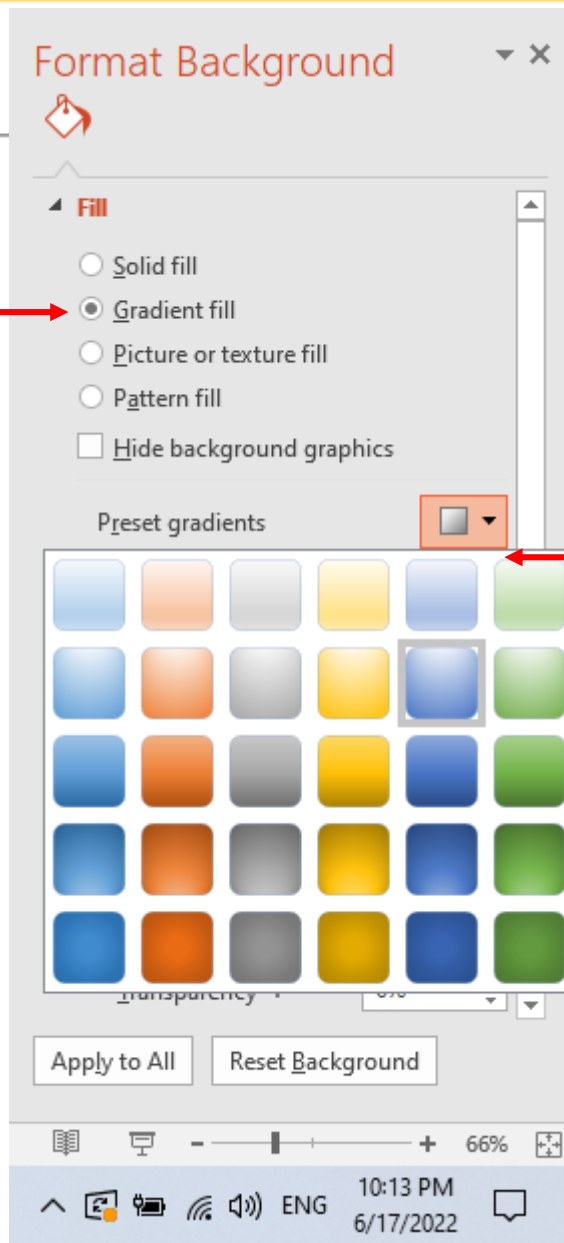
Format Background

Fill

Solid fill

Gradient fill

Picture or texture fill

Pattern fill

Hide background graphics

Preset gradients

Transparency

Apply to All

Reset Background

66%

ENG

10:13 PM
6/17/2022